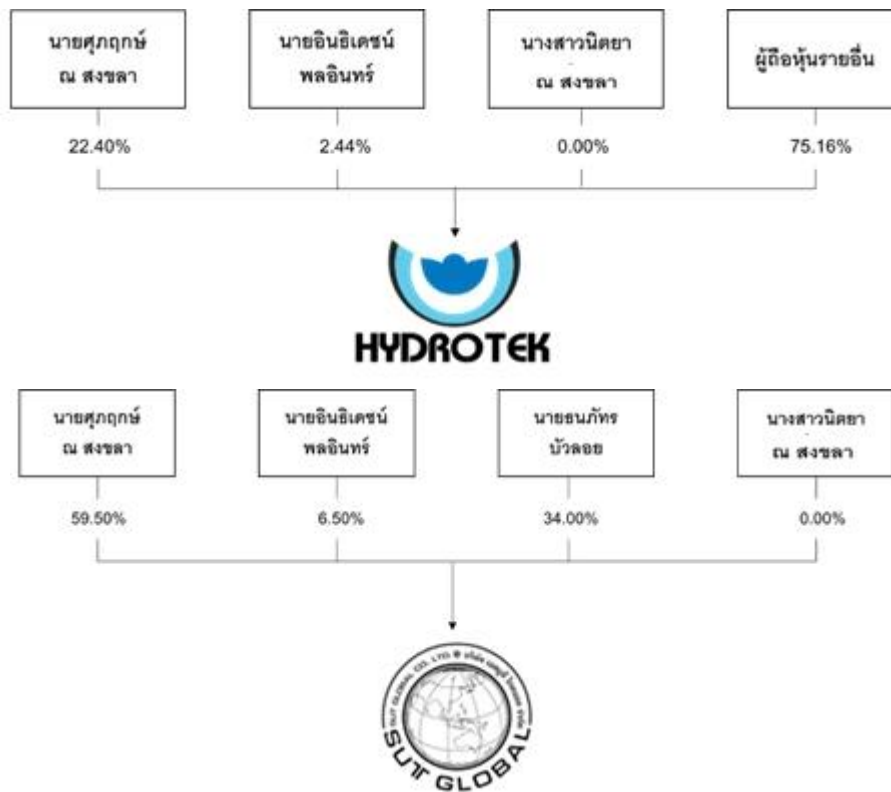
นายศุภฤกษ์ ณ สงขลา

22.40%

นายอินธิเดชน์ พลอินทร์

2.44%

นางสาวนิตยา ณ สงขลา

0.00%

ผู้ถือหุ้นรายอื่น

75.16%

HYDROTEK

นายศุภฤกษ์ ณ สงขลา

59.50%

นายอินธิเดชน์ พลอินทร์

6.50%

นายธนภัทร บัวลอย

34.00%

นางสาวนิตยา ณ สงขลา

0.00%

SUT GLOBAL CO., LTD. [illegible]

SUT GLOBAL